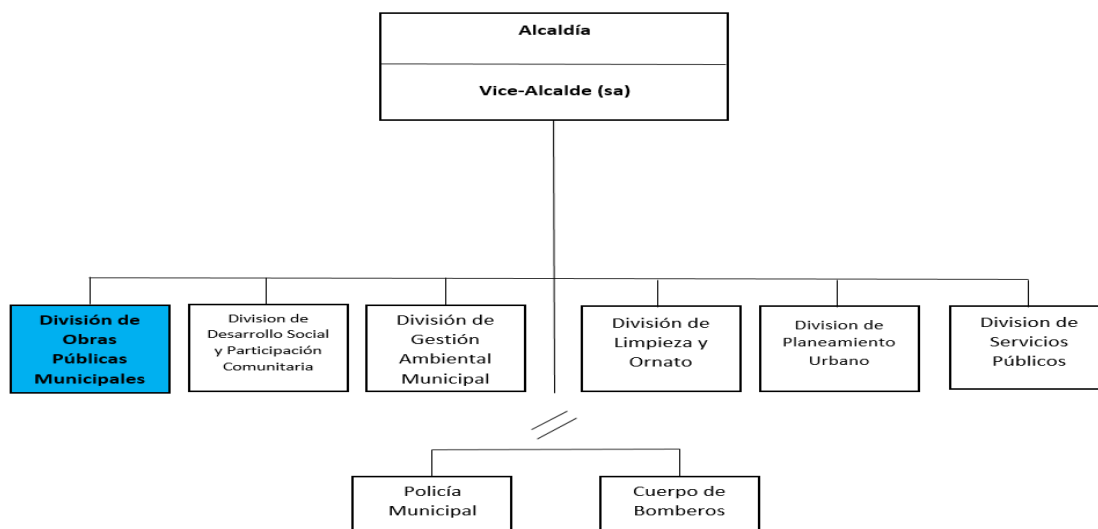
Alcaldía

Vice-Alcalde (sa)

División de Obras Públicas Municipales

Division de Desarrollo Social y Participación Comunitaria

División de Gestión Ambiental Municipal

División de Limpieza y Ornato

Division de Planeamiento Urbano

Division de Servicios Públicos

Policía Municipal

Cuerpo de Bomberos